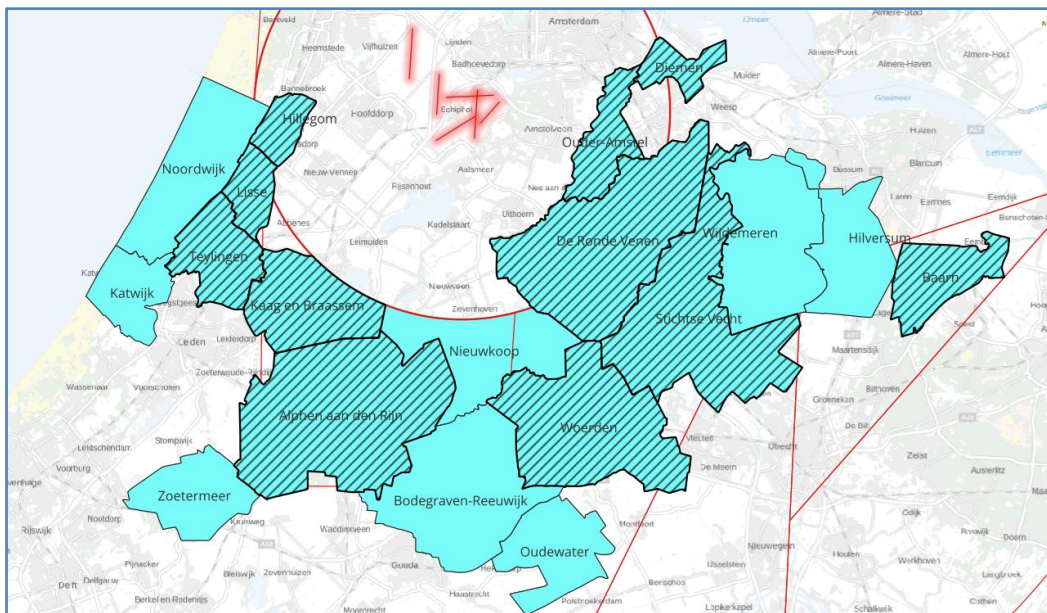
Beverwijk
Amsterdam
IJmeer
Almere-Stad
Heemstede
Vijfhuizen
Lijnden
Almere-Poort
Almere-Haven
Badhoevedorp
Diemen
Muiden
Bennebroek
Hillegom
Hoofddorp
Schiphol
Weesp
Amstelveen
Gooimeer
Huizen
Noordwijk
Ouder-Amstel
Blaricum
Nieuw-Vennep
Lisse
Aalsmeer
Bussum
Rijsenhout
Nes aan de Amstel
Laren
Eemnes
Eemdijk
Uithoorn
Abbenes
Leimuiden
Kudelstaart
De Ronde Venen
Wijdemeren
Hilversum
Bunschoten
Teylingen
Baarn
Katwijk
Nieuwveen
Kaag en Braassem
Zevenhoven
Stichtse Vecht
Leiden
Leiderdorp
Nieuwkoop
Maartensdijk
Zoeterwoude-Rijndijk
Wassenaar
Voorschoten
Bilthoven
Groenekan
Alphen aan den Rijn
De Bilt
Leidschendam
Stompwijk
Woerden
Vleuten
Utrecht
Zeist
Voorburg
De Meern
Austerlitz
Zoetermeer
Bodegraven-Reeuwijk
Rijswijk
Nootdorp
Driebergen
Odijk
Waddinxveen
Montfoort
Nieuwegein
Houten
Pijnacker
Oudewater
Delfgauw
Bleiswijk
Gouda
IJsselstein
Werkhoven
Delft
Berkel en Rodenrijs
Haastrecht
Benschop
Lopikerkapel
Schalkwijk
Cothen
Langbroek